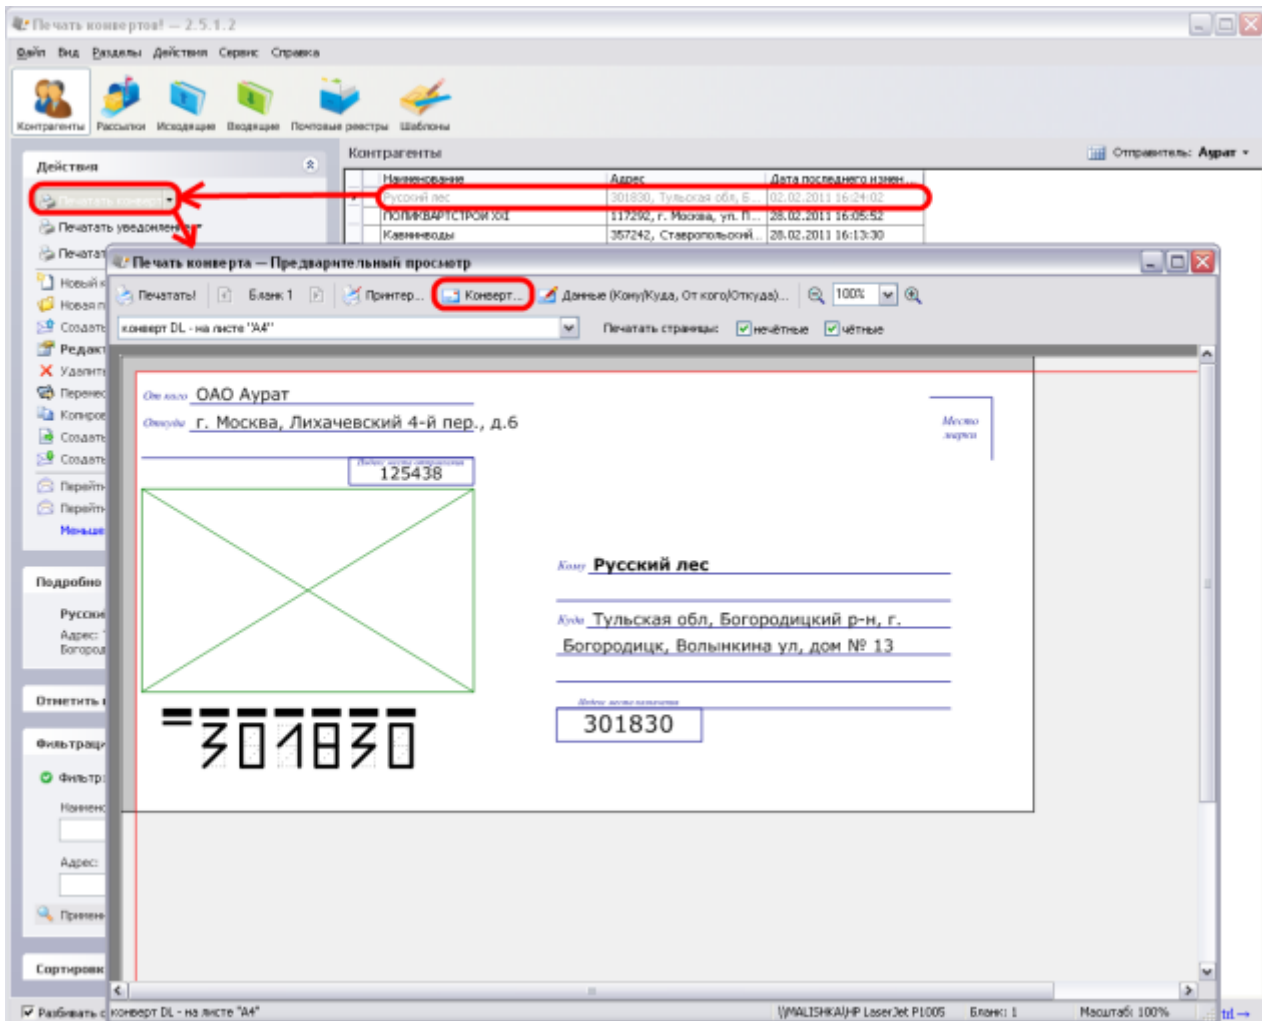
Печать конвертов! — 2.5.1.2

Файл Вид Разделы Действия Сервис Справка

Контрагенты Рассылки Исходящие Входящие Почтовые реестры Шаблоны

Действия

Печатать конверт

Печатать уведомления

Печатать

Новый

Новая

Создать

Редакт

Удалить

Переим

Копиров

Создать

Создать

Перейти

Перейти

Меньше

Подробно

Русский

Адрес:

Богород

Отметить

Фильтрация

Фильтр

Наименов

Адрес:

Примен

Сортировк

Разбивать

Контрагенты

Отправитель: Аурат

| Наименование | Адрес | Дата последнего измен... |
|---|---|---|
| Русский лес | 301830, Тульская обл, Б... | 02.02.2011 16:24:02 |
| ПОЛИКВАРТСТРОЙ XXI | 117292, г. Москва, ул. П... | 28.02.2011 16:05:52 |
| Квинтоводы | 357242, Ставропольский... | 28.02.2011 16:13:30 |

Печать конверта — Предварительный просмотр

Печатать! Бланк 1 Принтер... Конверт... Данные (Кому/Куда, От кого/Откуда)... 100%

конверт DL - на листе "A4" Печатать страницы: нечётные чётные

От кого ОАО Аурат

Откуда г. Москва, Лихачевский 4-й пер., д.6

Индекс места отправления

125438

Место марки

Кому Русский лес

Куда Тульская обл, Богородицкий р-н, г. Богородицк, Волынкина ул, дом № 13

Индекс места назначения

301830

301830

конверт DL - на листе "A4" \\MALISHKA\HP LaserJet P1005 Бланк: 1 Масштаб: 100%